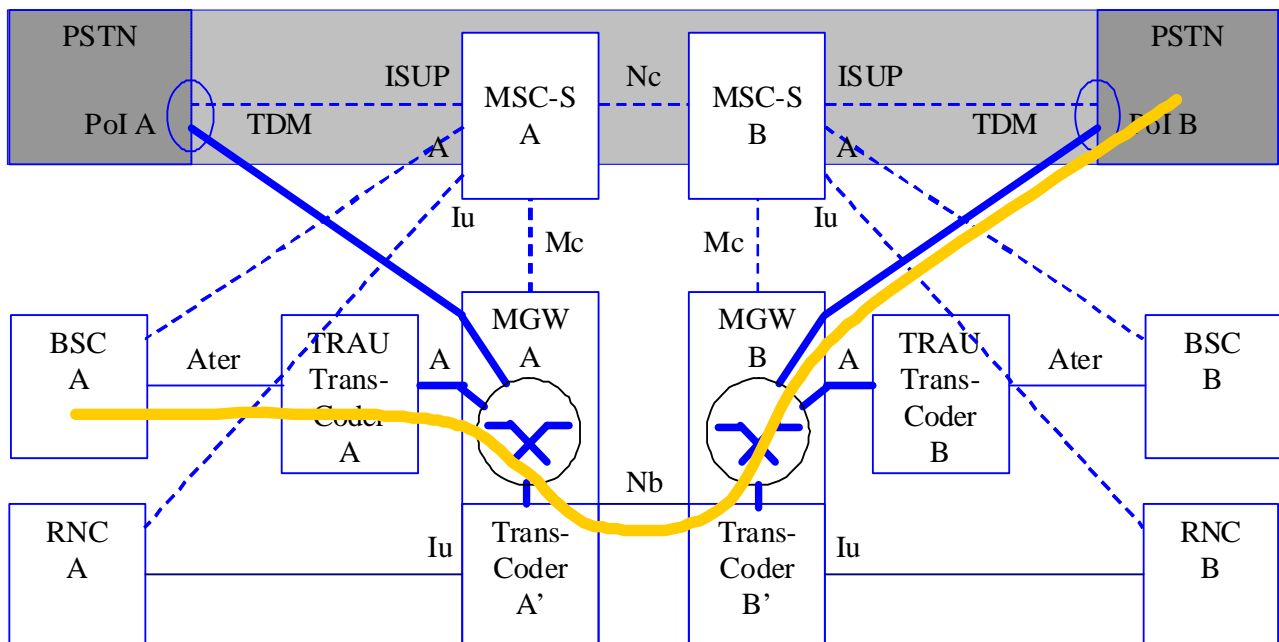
PSTN

PoI A

ISUP

TDM

A

MSC-S A

Nc

MSC-S B

ISUP

PSTN

TDM

PoI B

A

Iu

Mc

Mc

Iu

BSC A

Ater

TRAU Trans-Coder A

A

MGW A

MGW B

A

TRAU Trans-Coder B

Ater

BSC B

Nb

RNC A

Iu

Trans-Coder A'

Trans-Coder B'

Iu

RNC B